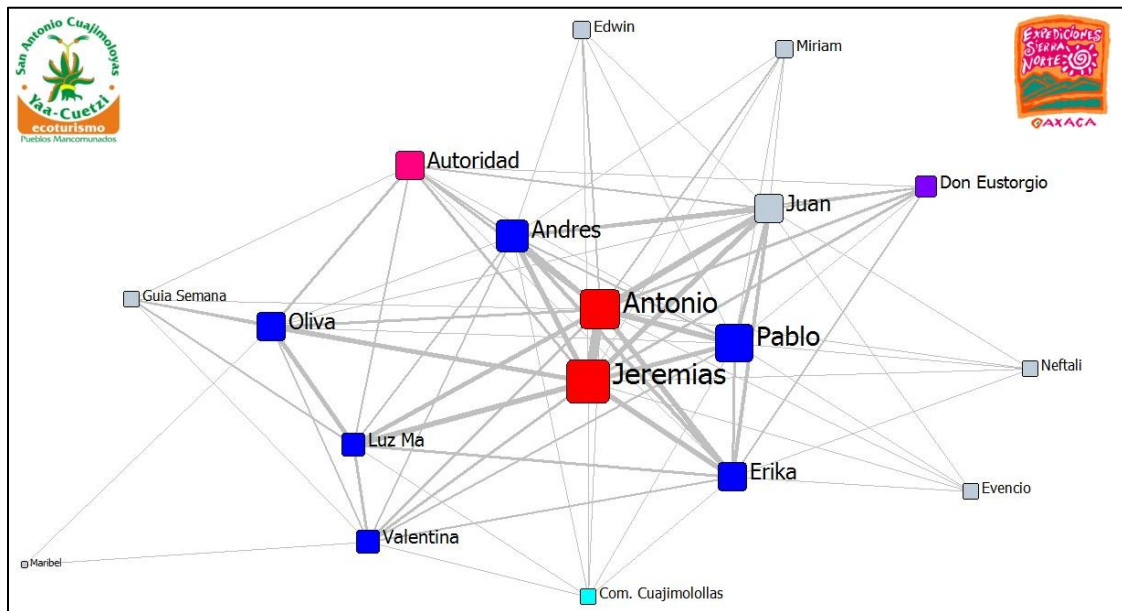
San Antonio Cuajimoloyas
Yaa-Cuetzi
ecoturismo
Pueblos Mancomunados

Expediciones Sierra Norte
OAXACA

Edwin
Miriam
Autoridad
Don Eustorgio
Juan
Andres
Guia Semana
Antonio
Oliva
Pablo
Neftali
Jeremias
Luz Ma
Erika
Evencio
Valentina
Maribel
Com. Cuajimololias